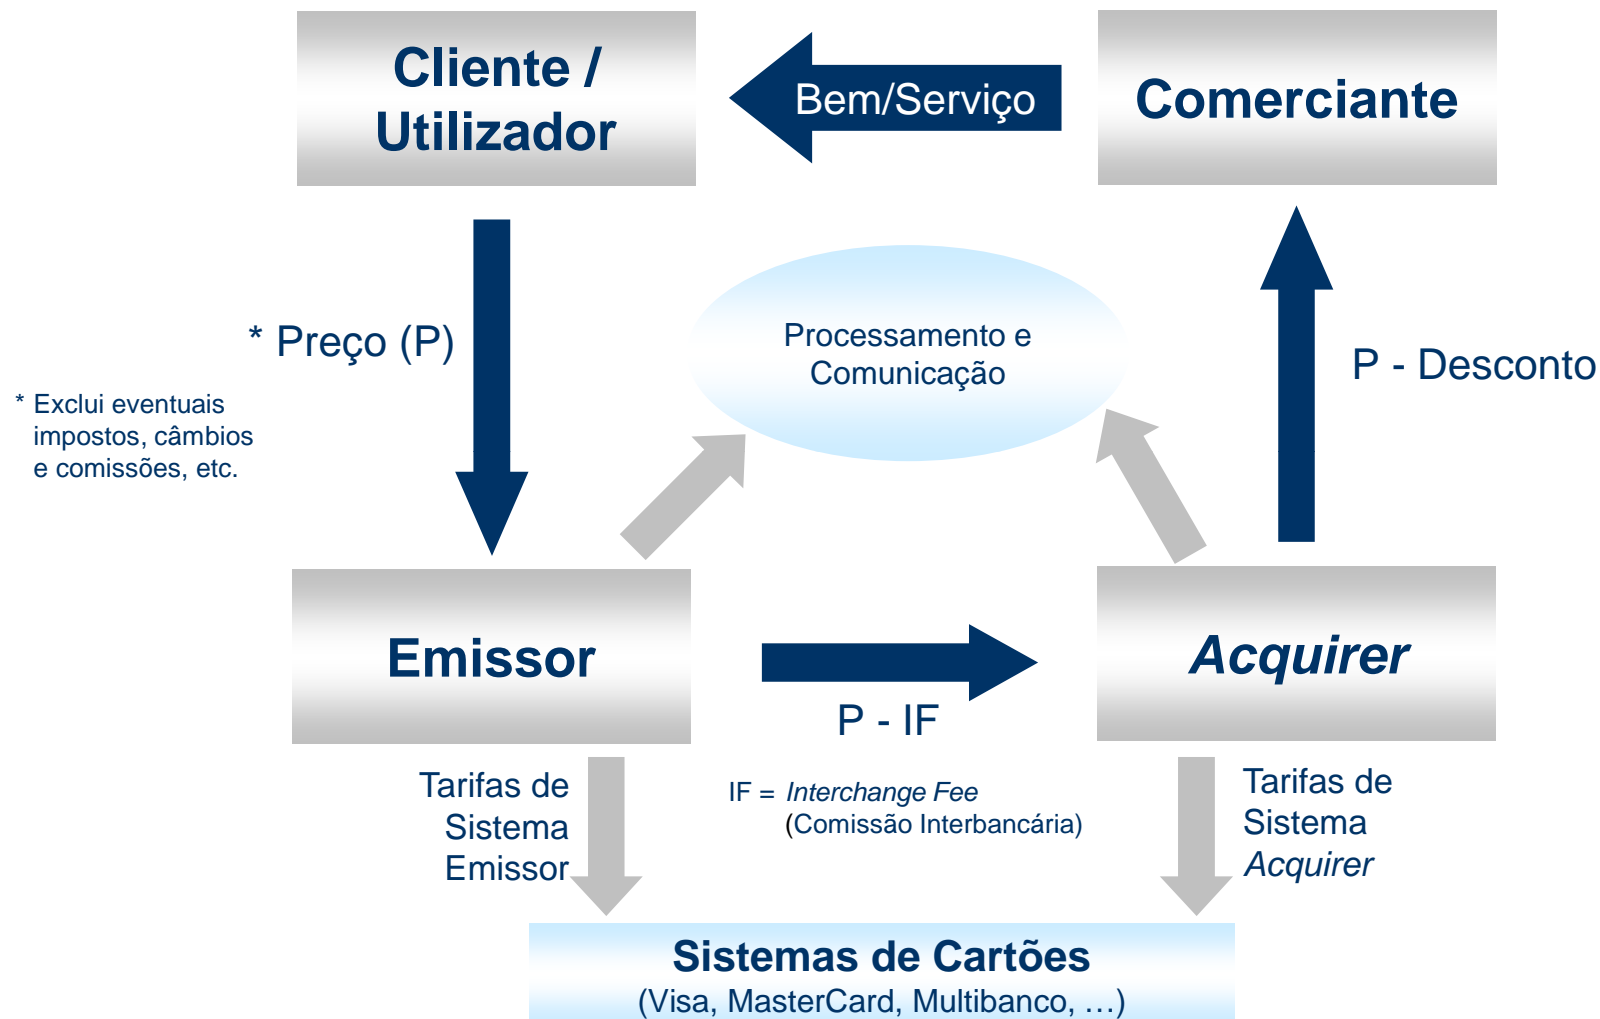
Cliente / Utilizador

Bem/Serviço

Comerciante

* Preço (P)

* Exclui eventuais impostos, câmbios e comissões, etc.

Processamento e Comunicação

P - Desconto

Emissor

P - IF

Acquirer

Tarifas de Sistema Emissor

IF = Interchange Fee
(Comissão Interbancária)

Tarifas de Sistema Acquirer

Sistemas de Cartões
(Visa, MasterCard, Multibanco, …)